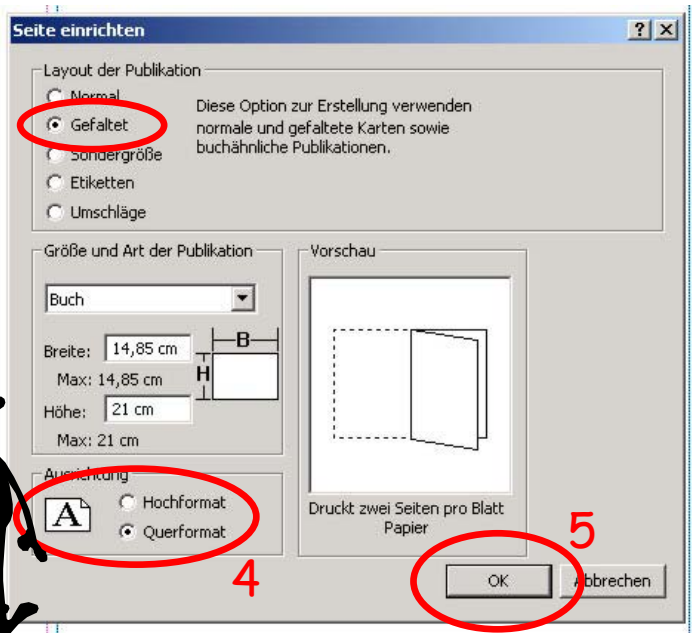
Seite einrichten

?

Layout der Publikation

Normal

Gefaltet

Sondergröße

Etiketten

Umschläge

Diese Option zur Erstellung verwenden normale und gefaltete Karten sowie buchähnliche Publikationen.

Größe und Art der Publikation

Buch

Breite: 14,85 cm

Max: 14,85 cm

Höhe: 21 cm

Max: 21 cm

B

H

Vorschau

Druckt zwei Seiten pro Blatt Papier

Ausrichtung

A

Hochformat

Querformat

4

5

OK

Abbrechen